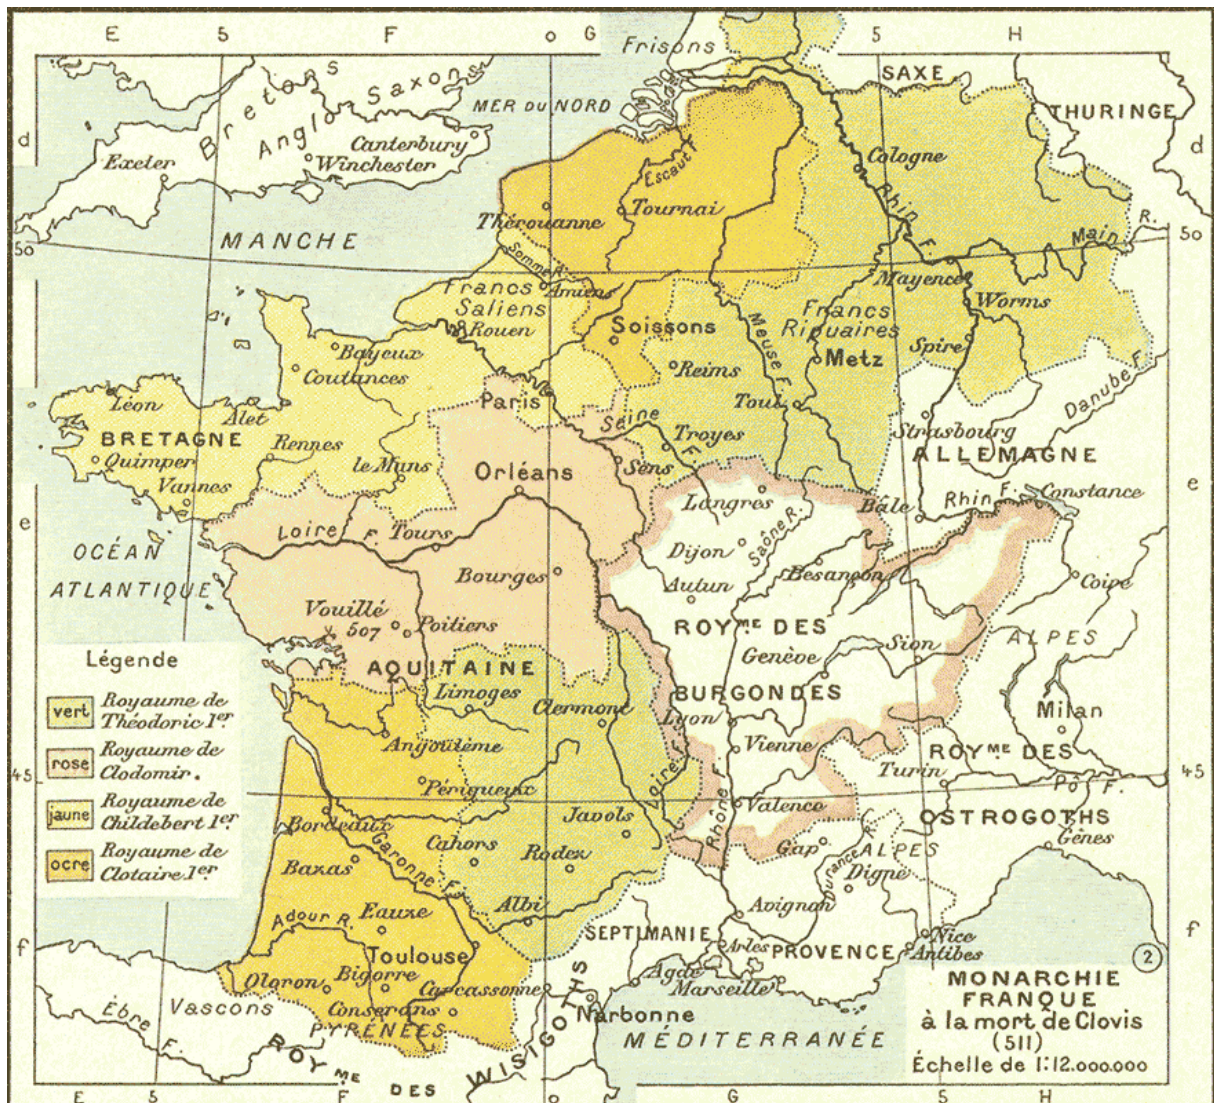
E 5 F o G Frisons 5 H

SAXE
THURINGE
Bretons Anglo Saxons
MER DU NORD
Canterbury
Winchester
Exeter
Cologne
Escaut
Tournai
Thérouanne
Rhin F.
MANCHE
Main R.
Somme R.
Amiens
Mayence
Francs Saliens
Rouen
Soissons
Francs Ripuaires
Worms
Metz
Spire
Meuse F.
Bayeux
Coutances
Reims
Léon
Alet
Paris
Toul
Danube F.
BRETAGNE
Rennes
Seine
Troyes
Strasbourg
Quimper
le Mans
Orléans
Sens
ALLEMAGNE
Vannes
Langres
Bâle
Rhin F.
Constance
Loire F.
Tours
Dijon
Saône R.
OCÉAN
Autun
Coire
ATLANTIQUE
Bourges
Besançon
Vouillé 507
Poitiers
ROYME DES
ALPES
Sion
Légende
Genève
AQUITAINE
BURGONDES
Limoges
Milan
Clermont
vert Royaume de Théodoric Ier
Lyon
rose Royaume de Clodomir.
Angoulême
Vienne
ROYME DES
jaune Royaume de Childebert Ier
Turin
Périgueux
Pô F.
ocre Royaume de Clotaire Ier
Javols
Loire F.
Valence
OSTROGOTHS
Bordeaux
Cahors
Rhône
Gênes
Garonne F.
Rodez
Gap
ALPES
Bazas
Durance
Digne
Albi
Adour R.
Eauze
Avignon
SEPTIMANIE
Arles
PROVENCE
Nice
Antibes
Toulouse
Oloron
Bigorre
Agde
Marseille
Carcassonne
Conserans
Ebre F.
Vascons
PYRÉNÉES
Narbonne
MÉDITERRANÉE
ROYME DES WISIGOTHS

2
MONARCHIE FRANQUE
à la mort de Clovis
(511)
Échelle de 1:12.000.000

d 50 e 45 f
d 50 e 45 f
E 5 F G 5 H